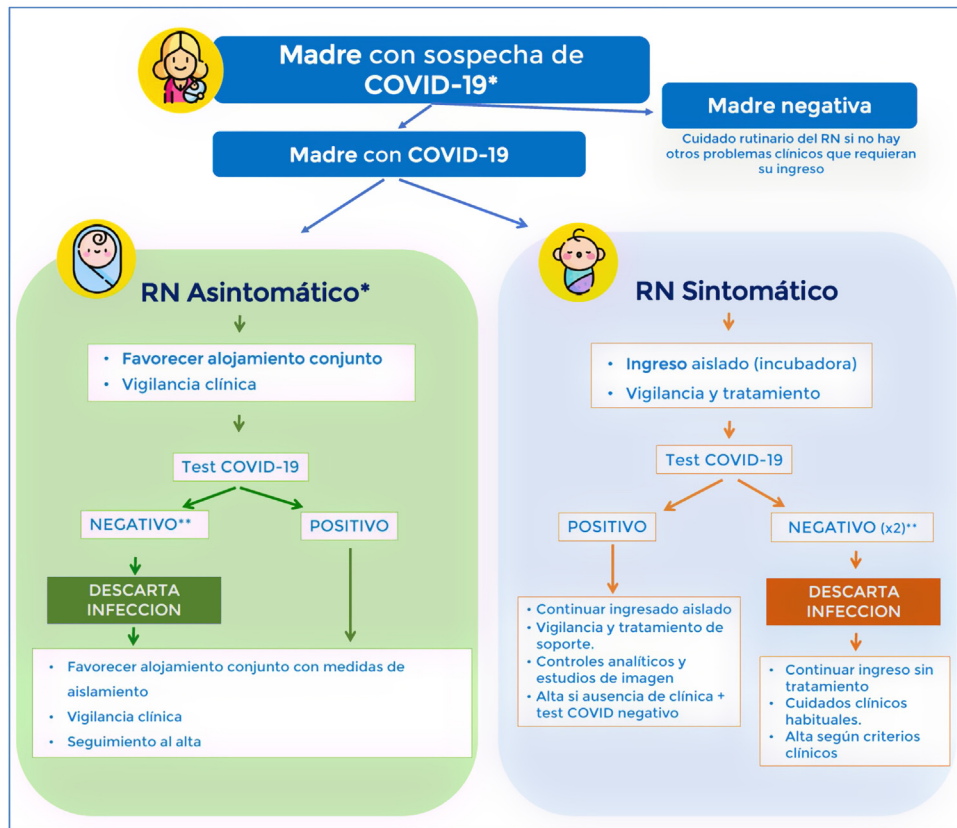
Madre con sospecha de COVID-19*

Madre negativa

Cuidado rutinario del RN si no hay otros problemas clínicos que requieran su ingreso

Madre con COVID-19

RN Asintomático*

• Favorecer alojamiento conjunto
• Vigilancia clínica

Test COVID-19

NEGATIVO**

POSITIVO

DESCARTA INFECCION

• Favorecer alojamiento conjunto con medidas de aislamiento
• Vigilancia clínica
• Seguimiento al alta

RN Sintomático

• Ingreso aislado (incubadora)
• Vigilancia y tratamiento

Test COVID-19

POSITIVO

NEGATIVO (x2)**

• Continuar ingresado aislado
• Vigilancia y tratamiento de soporte.
• Controles analíticos y estudios de imagen
• Alta si ausencia de clínica + test COVID negativo

DESCARTA INFECCION

• Continuar ingreso sin tratamiento
• Cuidados clínicos habituales.
• Alta según criterios clínicos